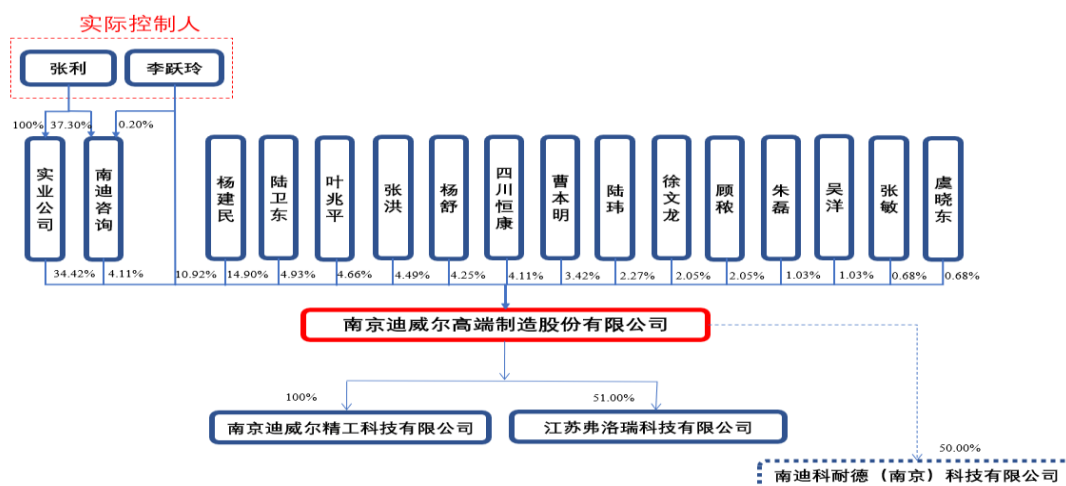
实际控制人

张利

李跃玲

100%

37.30%

0.20%

实业公司

南迪咨询

杨建民

陆卫东

叶兆平

张洪

杨舒

四川恒康

曹本明

陆玮

徐文龙

顾秾

朱磊

吴洋

张敏

虞晓东

34.42%

4.11%

10.92%

14.90%

4.93%

4.66%

4.49%

4.25%

4.11%

3.42%

2.27%

2.05%

2.05%

1.03%

1.03%

0.68%

0.68%

南京迪威尔高端制造股份有限公司

100%

51.00%

南京迪威尔精工科技有限公司

江苏弗洛瑞科技有限公司

50.00%

南迪科耐德（南京）科技有限公司